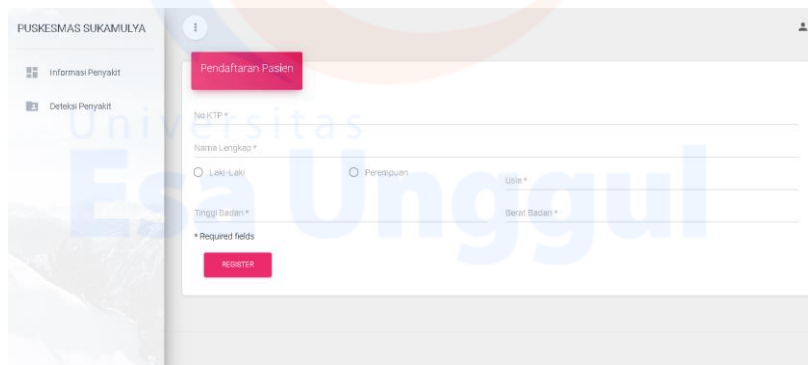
PUSKESMAS SUKAMULYA

Informasi Penyakit

Deteksi Penyakit

Pendaftaran Pasien

No KTP *

Nama Lengkap *

Laki-Laki

Perempuan

Usia *

Tinggi Badan *

Berat Badan *

* Required fields

REGISTER

Universitas
Esa Unggul